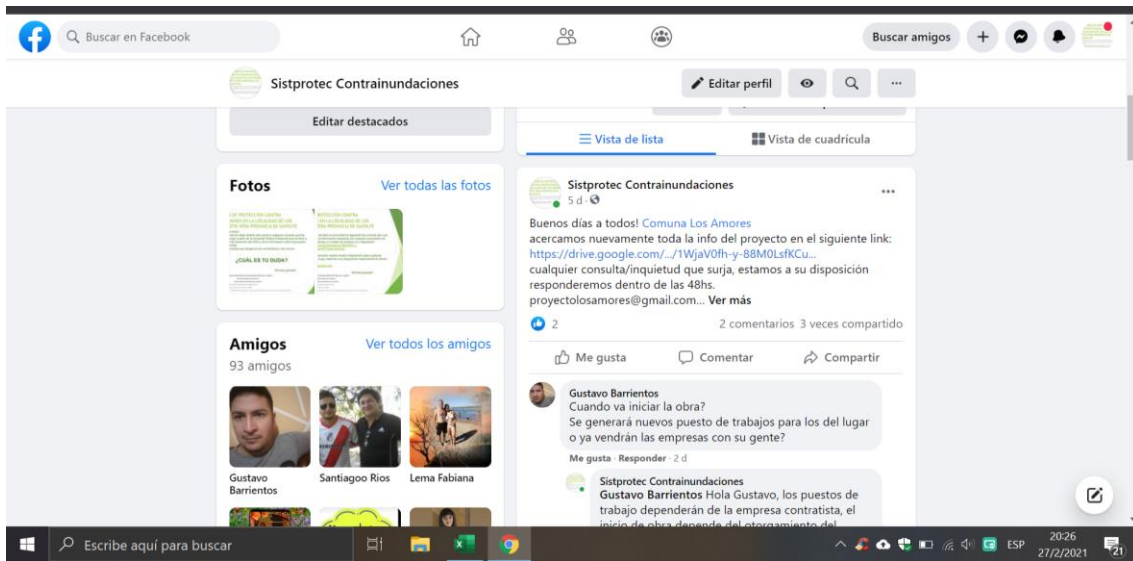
Buscar en Facebook

Buscar amigos

Sistprotec Contrainundaciones

Editar perfil

Editar destacados

Vista de lista

Vista de cuadrícula

Fotos

Ver todas las fotos

¿CUÁL ES TU DUDA?

Amigos

Ver todos los amigos

93 amigos

Gustavo Barrientos

Santiagoo Rios

Lema Fabiana

Sistprotec Contrainundaciones

5 d ·

Buenos días a todos! Comuna Los Amores
acercamos nuevamente toda la info del proyecto en el siguiente link: https://drive.google.com/.../1WjaV0fh-y-88M0LsfKCu...
cualquier consulta/inquietud que surja, estamos a su disposición responderemos dentro de las 48hs.
proyectolosamores@gmail.com... Ver más

2

2 comentarios 3 veces compartido

Me gusta

Comentar

Compartir

Gustavo Barrientos
Cuando va iniciar la obra?
Se generará nuevos puesto de trabajos para los del lugar o ya vendrán las empresas con su gente?

Me gusta · Responder · 2 d

Sistprotec Contrainundaciones
Gustavo Barrientos Hola Gustavo, los puestos de trabajo dependerán de la empresa contratista, el inicio de obra depende del otorgamiento del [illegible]

Escribe aquí para buscar

ESP

20:26
27/2/2021

21